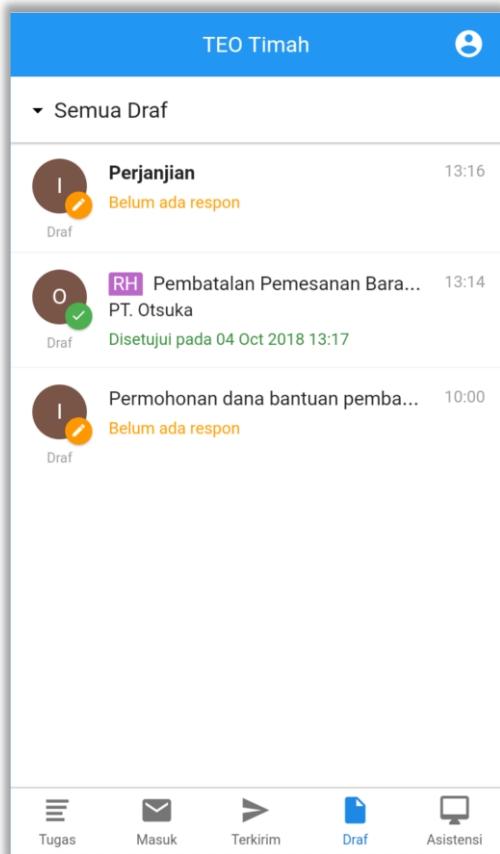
TEO Timah

Semua Draf

I
Draf
Perjanjian
13:16
Belum ada respon

O
Draf
RH Pembatalan Pemesanan Bara...
13:14
PT. Otsuka
Disetujui pada 04 Oct 2018 13:17

I
Draf
Permohonan dana bantuan pemba...
10:00
Belum ada respon

Tugas
Masuk
Terkirim
Draf
Asistensi